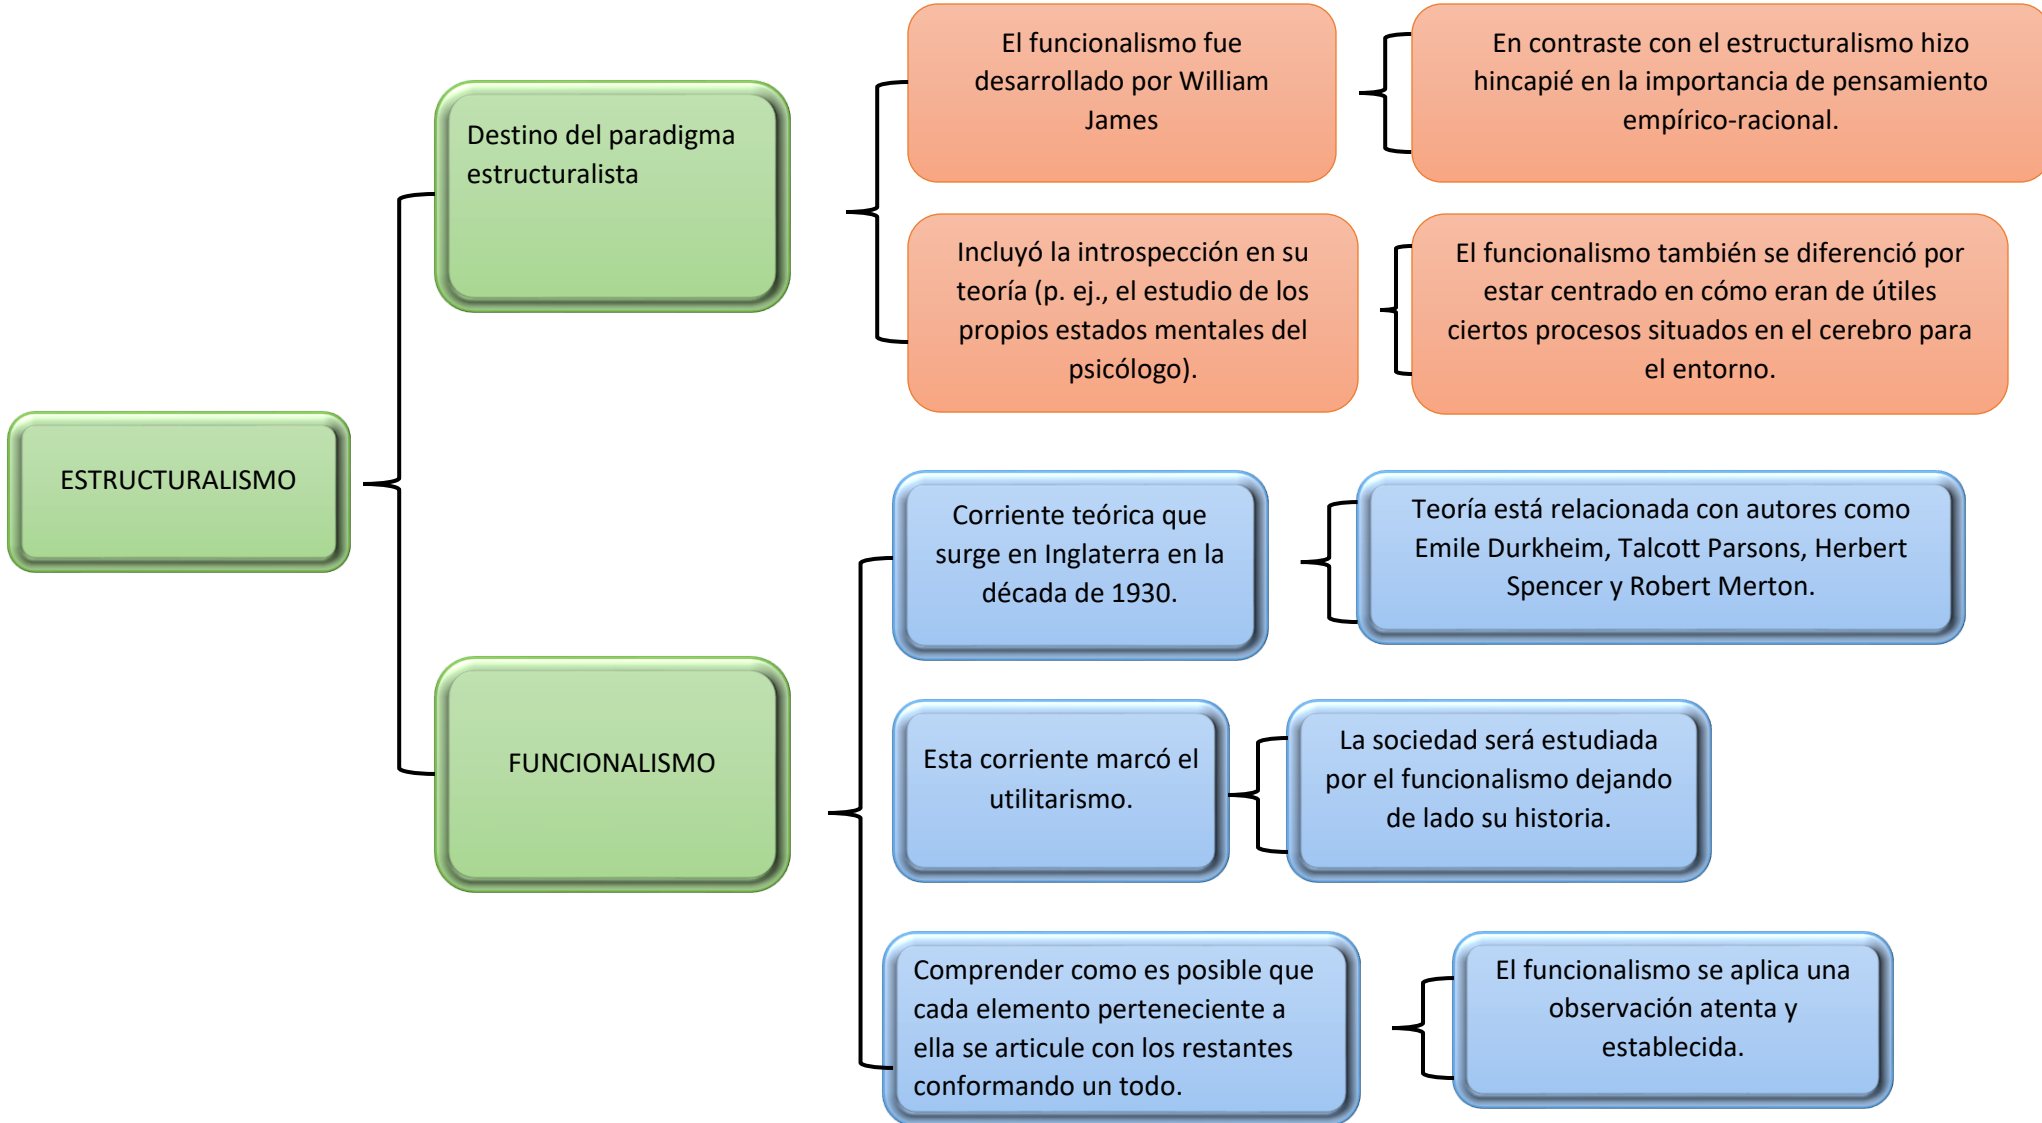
ESTRUCTURALISMO

Destino del paradigma estructuralista

El funcionalismo fue desarrollado por William James

En contraste con el estructuralismo hizo hincapié en la importancia de pensamiento empírico-racional.

Incluyó la introspección en su teoría (p. ej., el estudio de los propios estados mentales del psicólogo).

El funcionalismo también se diferenció por estar centrado en cómo eran de útiles ciertos procesos situados en el cerebro para el entorno.

FUNCIONALISMO

Corriente teórica que surge en Inglaterra en la década de 1930.

Teoría está relacionada con autores como Emile Durkheim, Talcott Parsons, Herbert Spencer y Robert Merton.

Esta corriente marcó el utilitarismo.

La sociedad será estudiada por el funcionalismo dejando de lado su historia.

Comprender como es posible que cada elemento perteneciente a ella se articule con los restantes conformando un todo.

El funcionalismo se aplica una observación atenta y establecida.